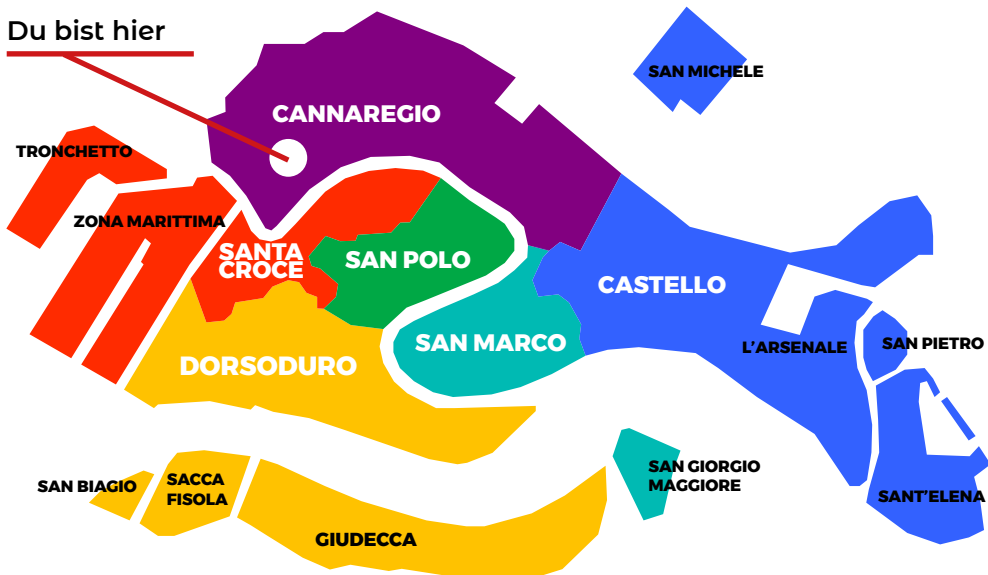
Du bist hier

CANNAREGIO

SAN MICHELE

TRONCHETTO

ZONA MARITTIMA

SANTA CROCE

SAN POLO

CASTELLO

SAN MARCO

DORSODURO

L'ARSENALE

SAN PIETRO

SAN GIORGIO MAGGIORE

SAN BIAGIO

SACCA FISOLA

GIUDECCA

SANT'ELENA